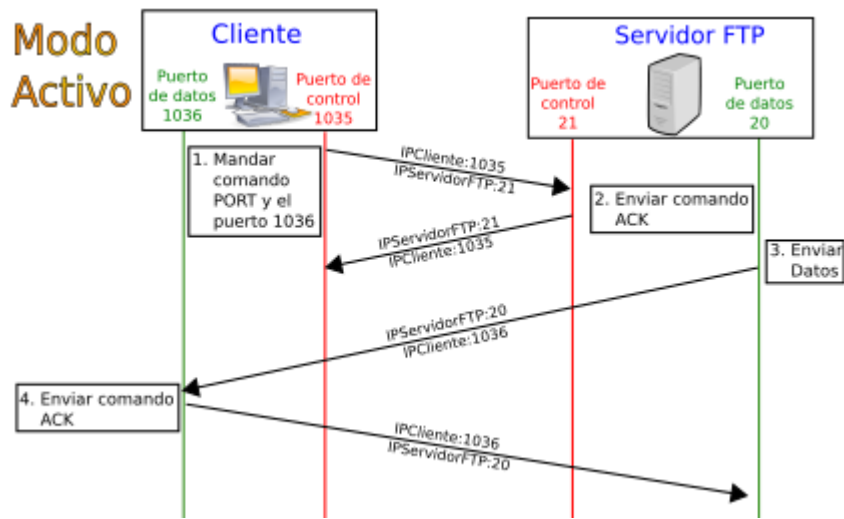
Modo Activo

Cliente

Puerto de datos 1036

Puerto de control 1035

Servidor FTP

Puerto de control 21

Puerto de datos 20

1. Mandar comando PORT y el puerto 1036

IPCliente:1035
IPServidorFTP:21

2. Enviar comando ACK

IPServidorFTP:21
IPCliente:1035

3. Enviar Datos

IPServidorFTP:20
IPCliente:1036

4. Enviar comando ACK

IPCliente:1036
IPServidorFTP:20